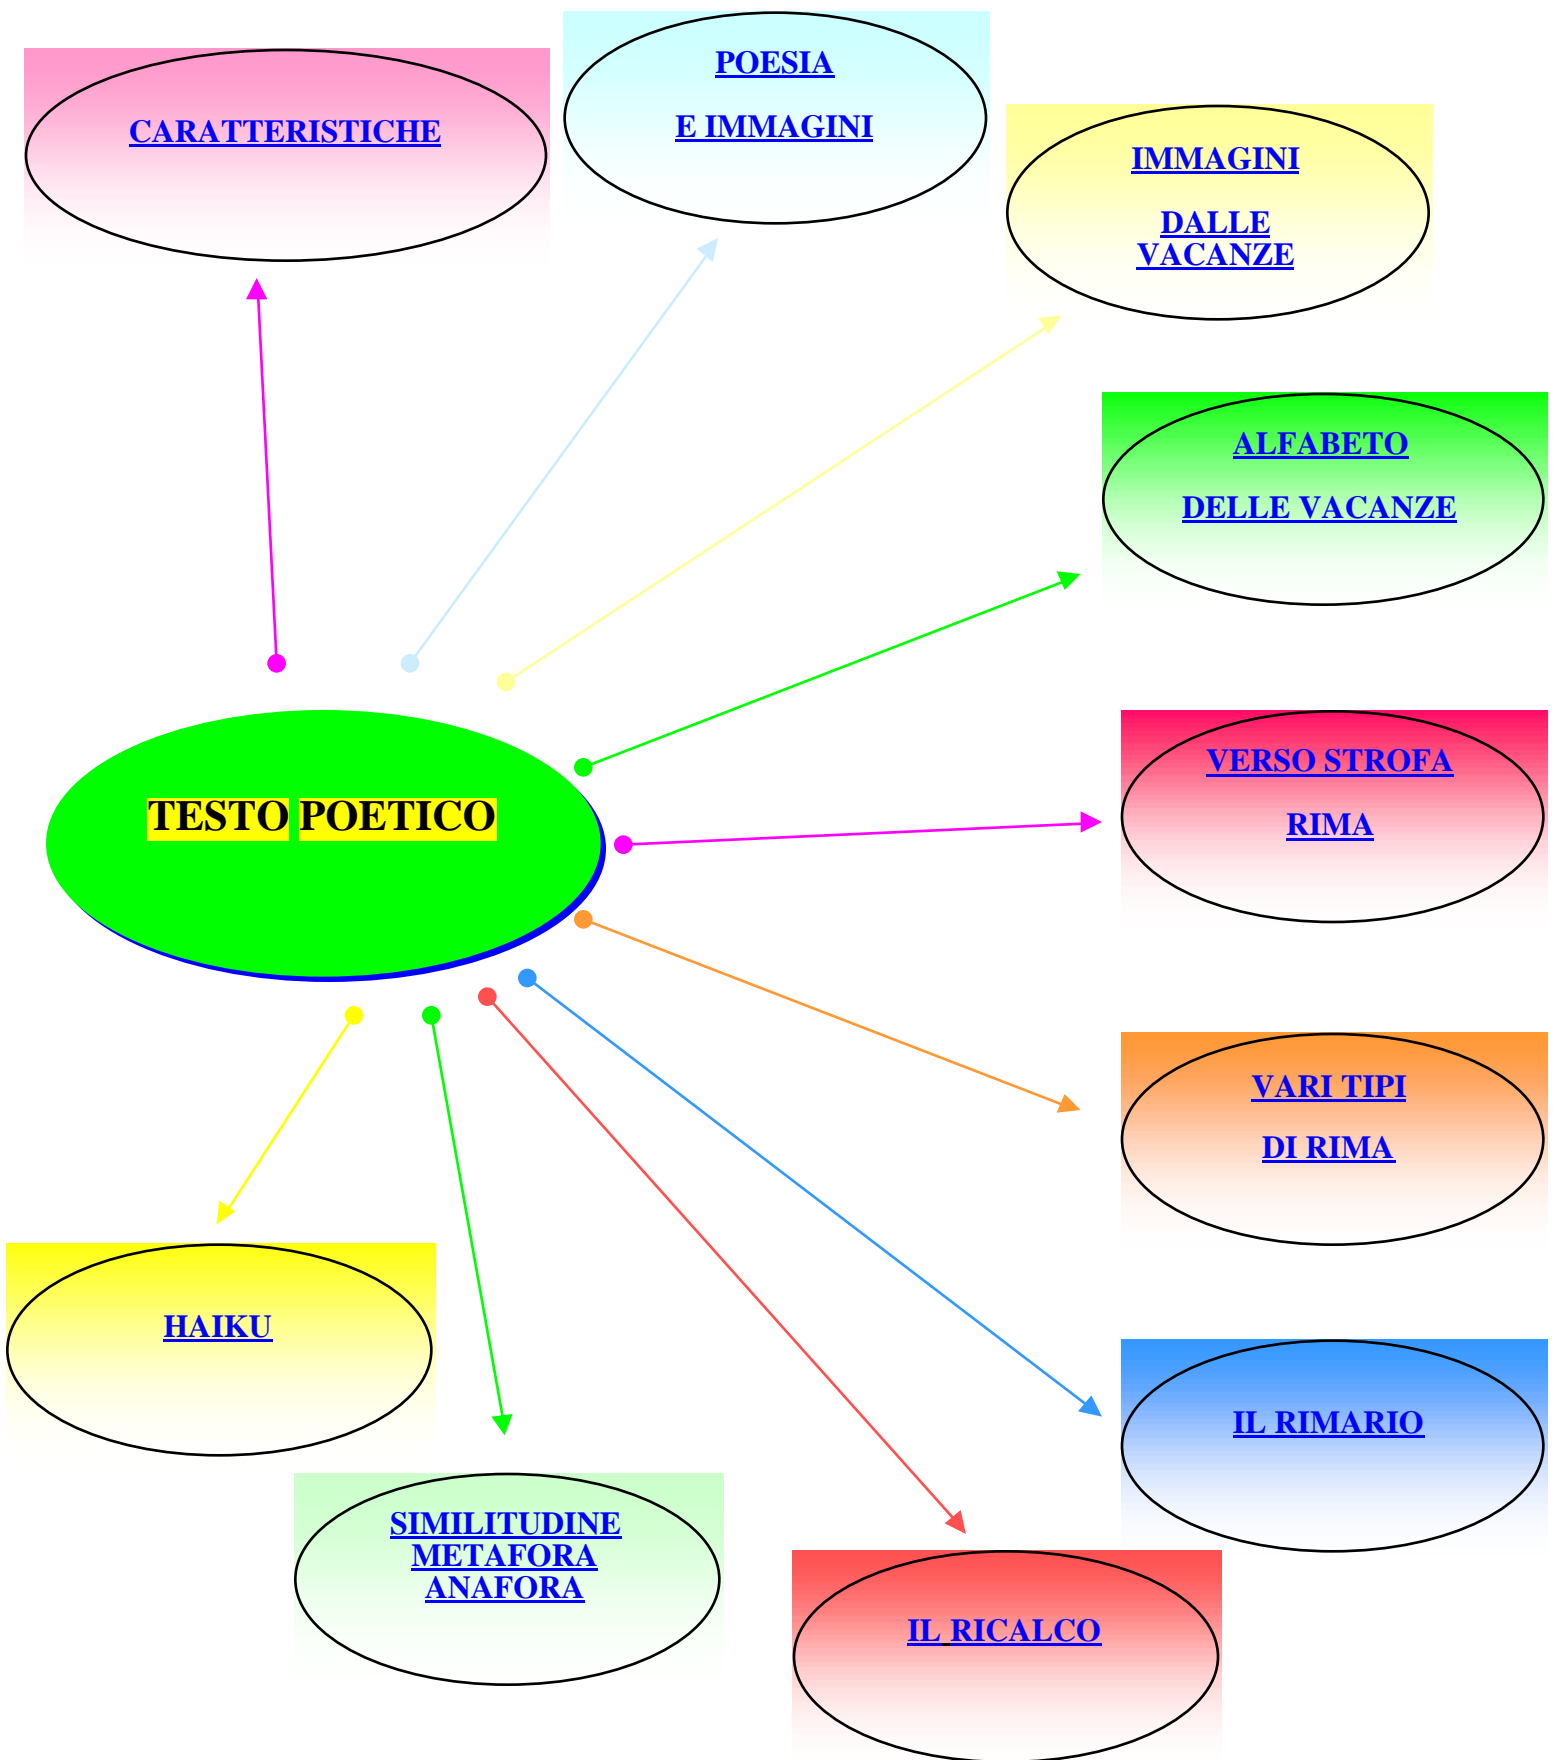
CARATTERISTICHE

POESIA

E IMMAGINI

IMMAGINI

DALLE VACANZE

ALFABETO

DELLE VACANZE

TESTO POETICO

VERSO STROFA

RIMA

VARI TIPI

DI RIMA

HAIKU

IL RIMARIO

SIMILITUDINE METAFORA ANAFORA

IL RICALCO